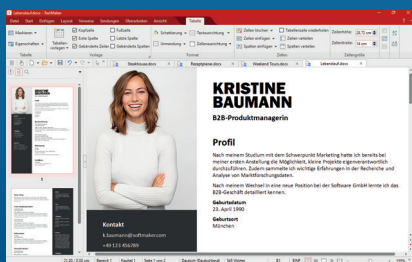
Lebenslauf.docx – SoftMaker

Datei Start Einfügen Layout Verweise Sendungen Überarbeiten Ansicht Tabelle

Markieren Eigenschaften Tabellenvorlagen Kopfzeile Erste Spalte Gebänderte Zeilen Fußzeile Letzte Spalte Gebänderte Spalten Schattierung Umrandung Textausrichtung Zellenausrichtung Zeilen löschen Zeilen einfügen Spalten einfügen Tabellenzelle einfügen Zellen verbinden Spalten verteilen Zeilenhöhe 25,72 cm Zellenbreite 14 cm

Tabelle Format Zeilen Zellengröße

Steakhouse.docx Rezeptideen.docx Weekend Tours.docx Lebenslauf.docx

KRISTINE BAUMANN

B2B-Produktmanagerin

Profil

Nach meinem Studium mit dem Schwerpunkt Marketing hatte ich bereits bei meinen ersten Anstellung die Möglichkeit, kleine Projekte eigenverantwortlich durchzuführen. Zudem sammelte ich wichtige Erfahrungen in der Recherche und Analyse von Marktforschungsdaten.

Nach meinem Wechsel in eine neue Position bei der Software GmbH lernte ich das B2B-Geschäft detailliert kennen.

Geburtsdatum
23. April 1990

Geburtsort
München

Kontakt

k.baumann@softmaker.com

+49 123 456789

Bereich 1 Kapitel 1 Seite 1 von 2 Deutsch (Deutschland) 58 Wörter